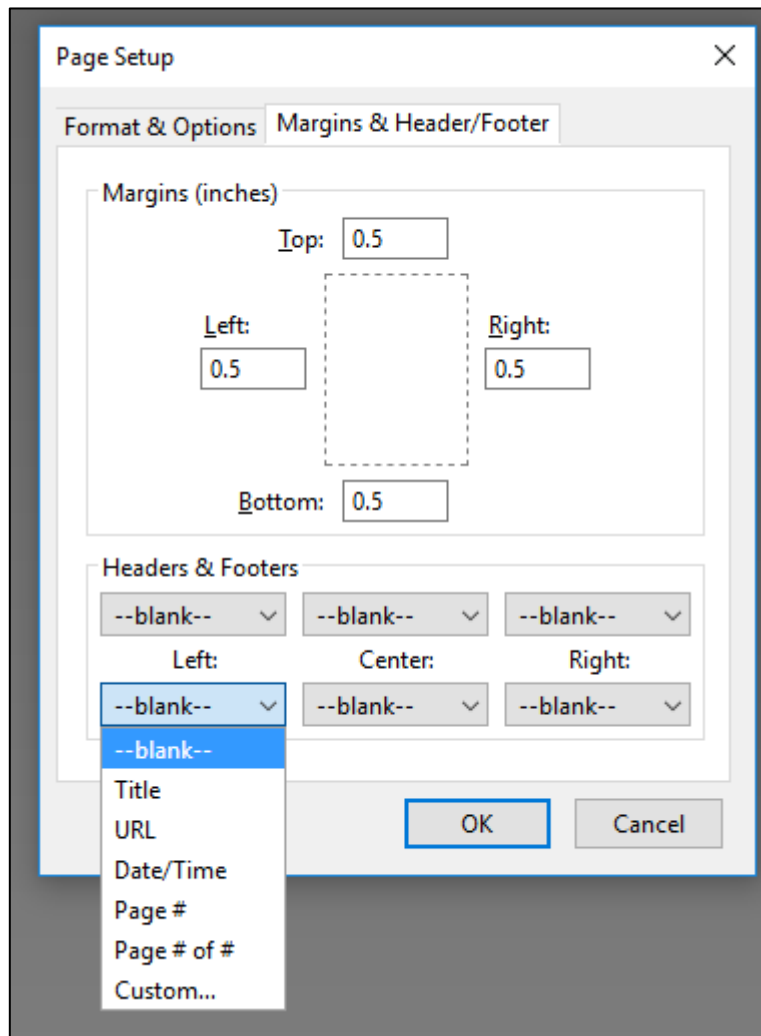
Page Setup ×

Format & Options
Margins & Header/Footer

Margins (inches)

Top: 0.5

Left: 0.5

Right: 0.5

Bottom: 0.5

Headers & Footers

--blank-- --blank-- --blank--

Left: Center: Right:

--blank-- --blank-- --blank--

--blank--
Title
URL
Date/Time
Page #
Page # of #
Custom...

OK
Cancel